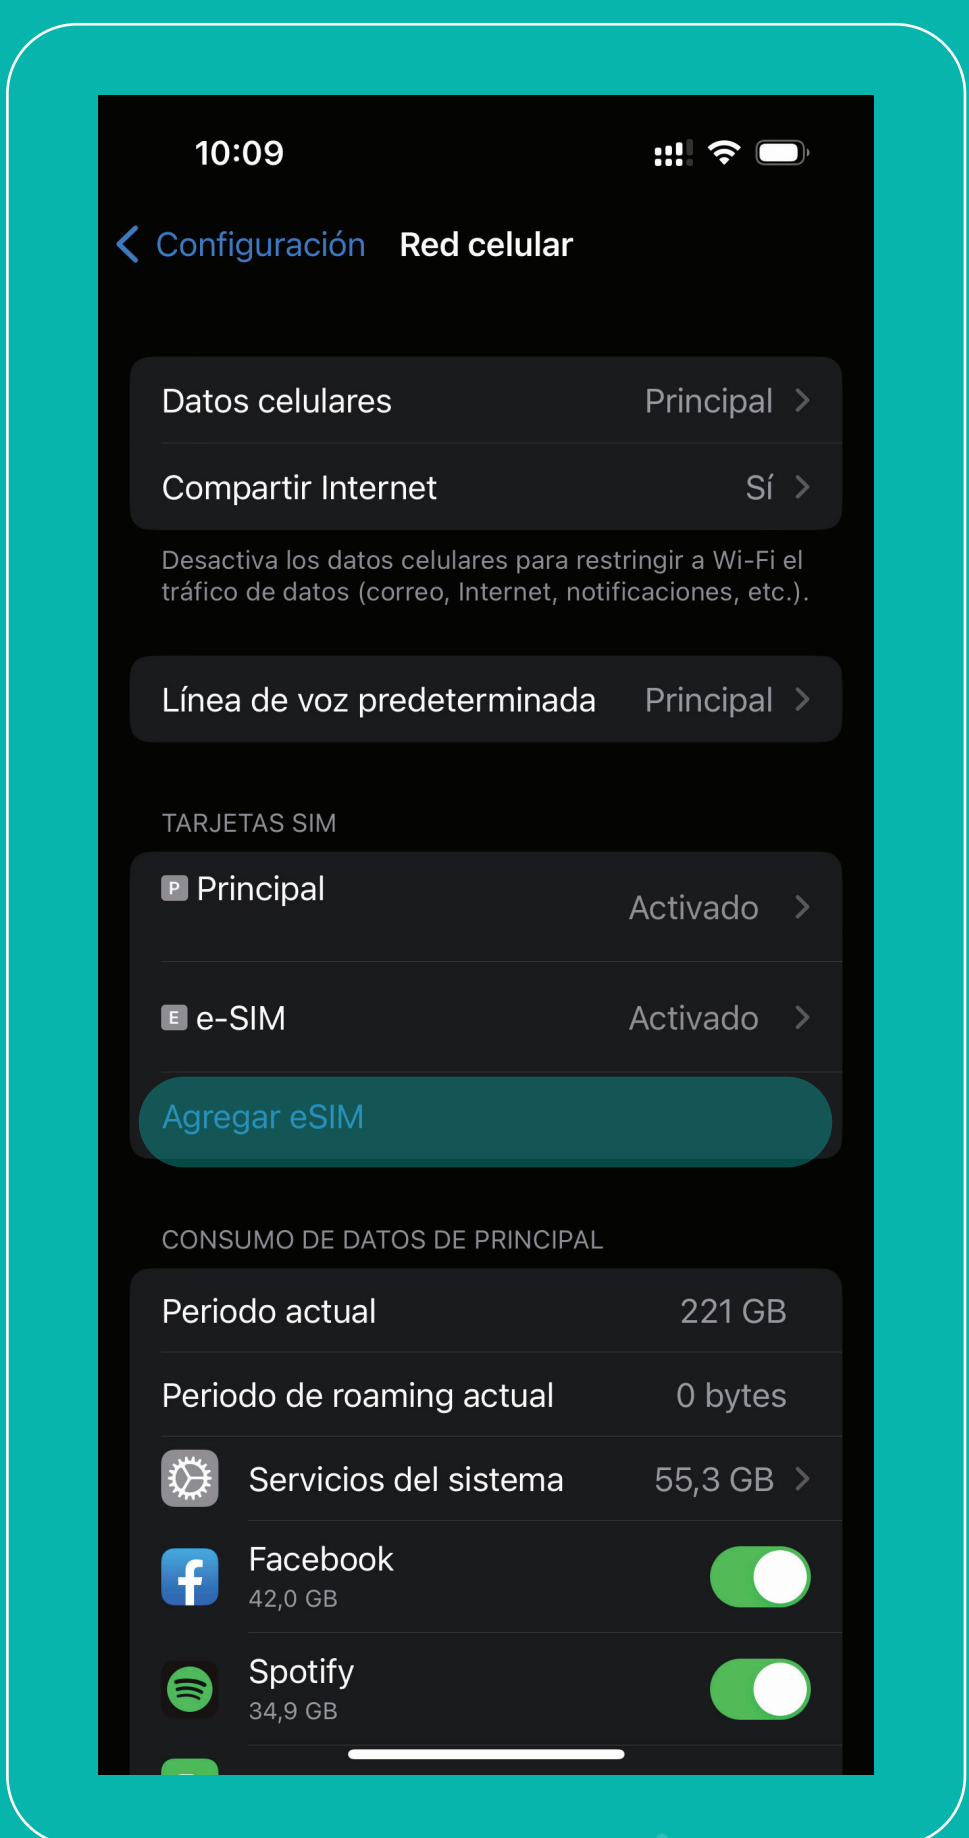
10:09

Configuración Red celular

Datos celulares Principal

Compartir Internet Sí

Desactiva los datos celulares para restringir a Wi-Fi el tráfico de datos (correo, Internet, notificaciones, etc.).

Línea de voz predeterminada Principal

TARJETAS SIM

P Principal Activado

E e-SIM Activado

Agregar eSIM

CONSUMO DE DATOS DE PRINCIPAL

Periodo actual 221 GB

Periodo de roaming actual 0 bytes

Servicios del sistema 55,3 GB

Facebook
42,0 GB

Spotify
34,9 GB